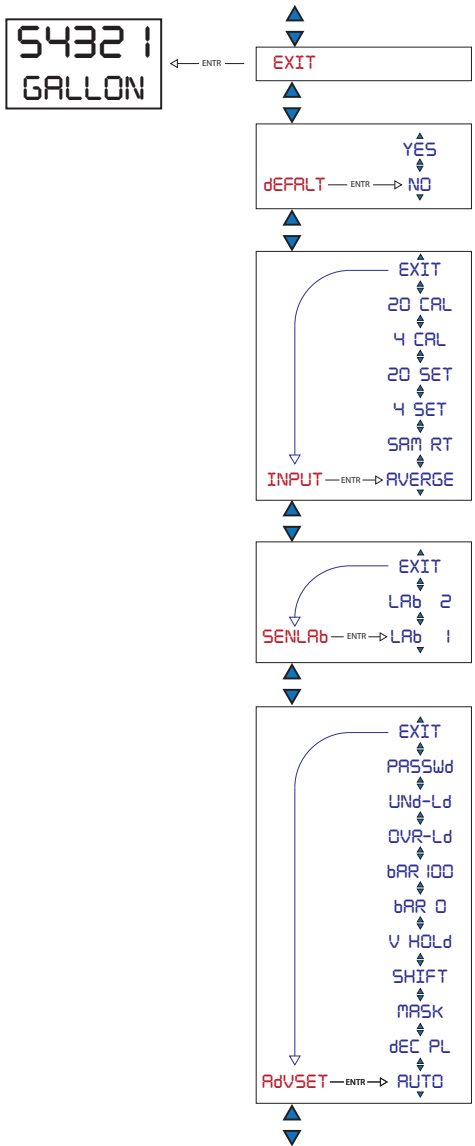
54321
GALLON

ENTR

EXIT

YES
dEFALT ENTR NO

EXIT
20 CAL
4 CAL
20 SET
4 SET
SAM RT
INPUT ENTR AVERGE

EXIT
LAb 2
SENLAb ENTR LAb 1

EXIT
PASSWd
UNd-Ld
OVR-Ld
bAR 100
bAR 0
V HOLd
SHIFT
MASK
dEC PL
AdVSET ENTR AUTO